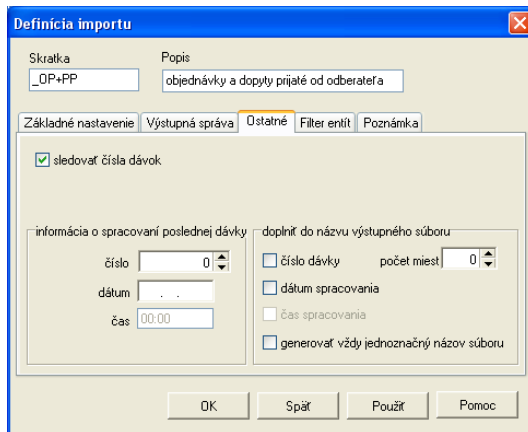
Definícia importu

Skratka
_OP+PP

Popis
objednávky a dopyty prijaté od odberateľa

Základné nastavenie | Výstupná správa | Ostatné | Filter entít | Poznámka

sledovať čísla dávok

informácia o spracovaní poslednej dávky
číslo 0
dátum . .
čas 00:00

doplniť do názvu výstupného súboru
číslo dávky
počet miest 0
dátum spracovania
čas spracovania
generovať vždy jednoznačný názov súboru

OK
Späť
Použiť
Pomoc